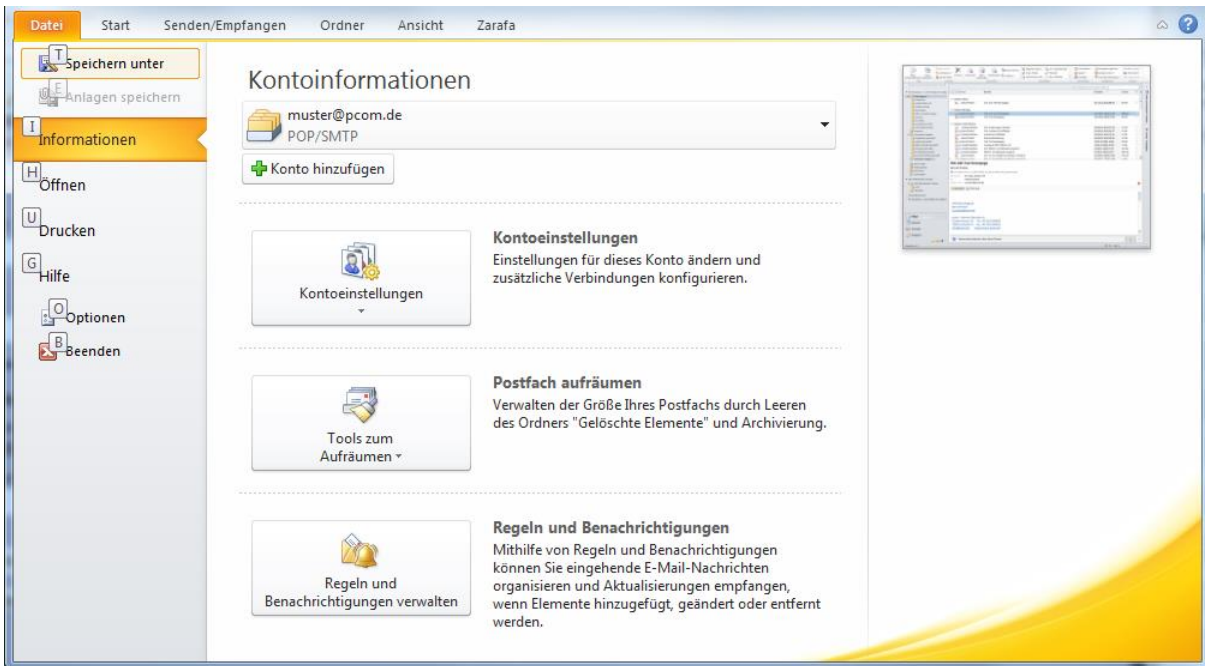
Datei Start Senden/Empfangen Ordner Ansicht Zarafa

T Speichern unter
E Anlagen speichern
I Informationen
H Öffnen
U Drucken
G Hilfe
O Optionen
B Beenden

Kontoinformationen

muster@pcom.de
POP/SMTP

Konto hinzufügen

Kontoeinstellungen

Kontoeinstellungen
Einstellungen für dieses Konto ändern und zusätzliche Verbindungen konfigurieren.

Tools zum Aufräumen

Postfach aufräumen
Verwalten der Größe Ihres Postfachs durch Leeren des Ordners "Gelöschte Elemente" und Archivierung.

Regeln und Benachrichtigungen verwalten

Regeln und Benachrichtigungen
Mithilfe von Regeln und Benachrichtigungen können Sie eingehende E-Mail-Nachrichten organisieren und Aktualisierungen empfangen, wenn Elemente hinzugefügt, geändert oder entfernt werden.